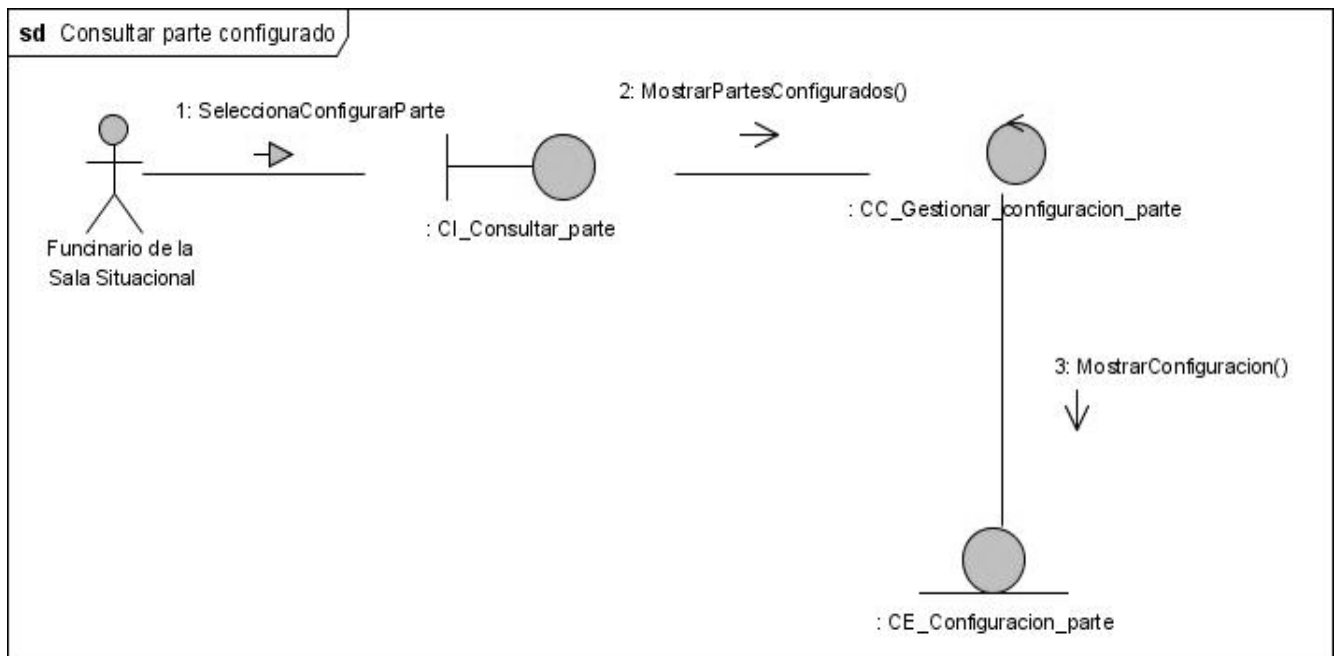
sd Consultar parte configurado

1: SeleccionaConfigurarParte

2: MostrarPartesConfigurados()

Funcinario de la Sala Situacional

: CI_Consultar_parte

: CC_Gestionar_configuracion_parte

3: MostrarConfiguracion()

: CE_Configuracion_parte